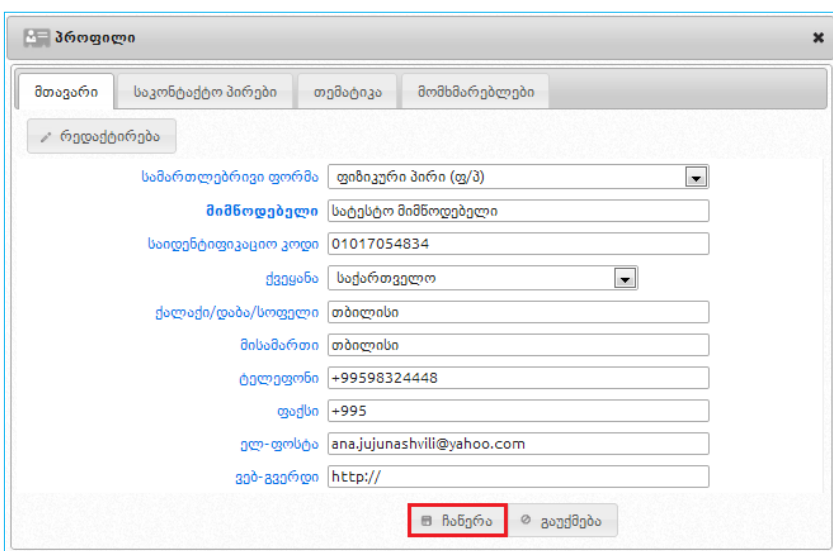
პროფილი

×

მთავარი | საკონტაქტო პირები | თემატიკა | მომხმარებლები

რედაქტირება

სამართლებრივი ფორმა ფიზიკური პირი (ფ/პ)

მიმწოდებელი სატესტო მიმწოდებელი

საიდენტიფიკაციო კოდი 01017054834

ქვეყანა საქართველო

ქალაქი/დაბა/სოფელი თბილისი

მისამართი თბილისი

ტელეფონი +99598324448

ფაქსი +995

ელ-ფოსტა ana.jujunashvili@yahoo.com

ვებ-გვერდი http://

ჩაწერა | გაუქმება